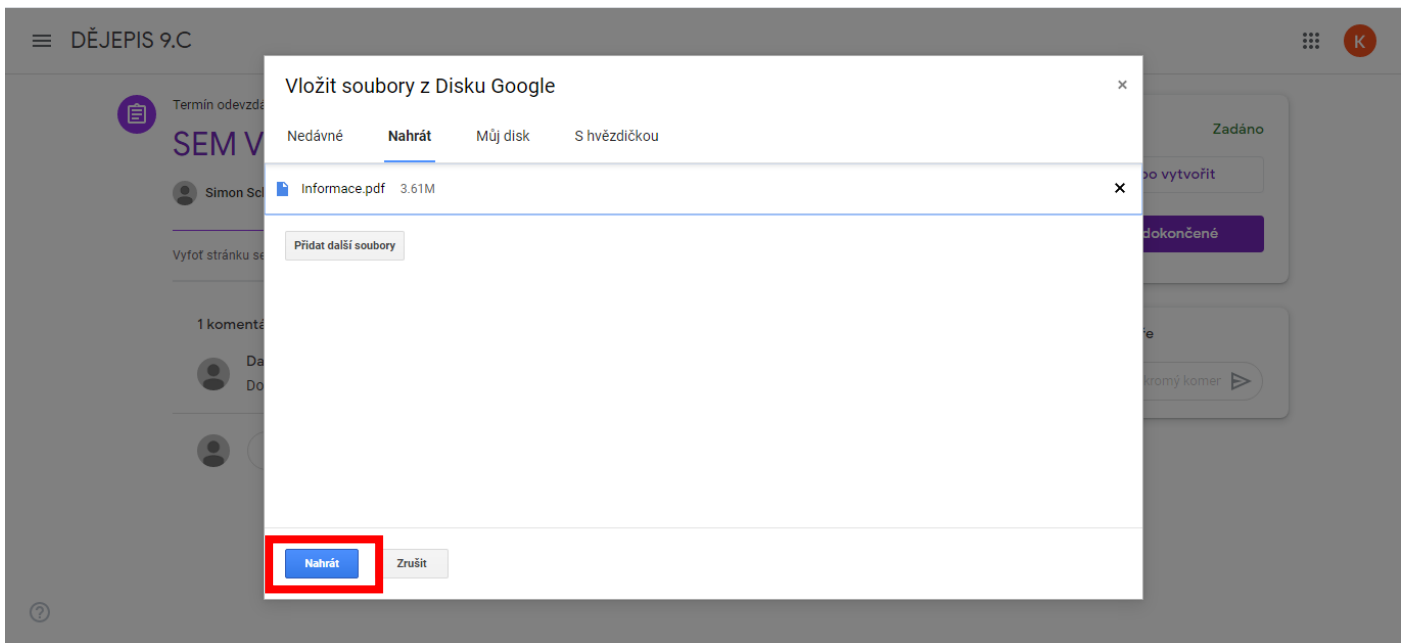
DĚJEPIS 9.C

K

Termín odevzdá

SEM V

Simon Sch

Vyfoť stránku se

1 komentá

Da

Do

Zadáno

po vytvořit

dokončené

e

kromý komer

Vložit soubory z Disku Google

×

Nedávné Nahrát Můj disk S hvězdičkou

Informace.pdf 3.61M

Přidat další soubory

Nahrát Zrušit

?